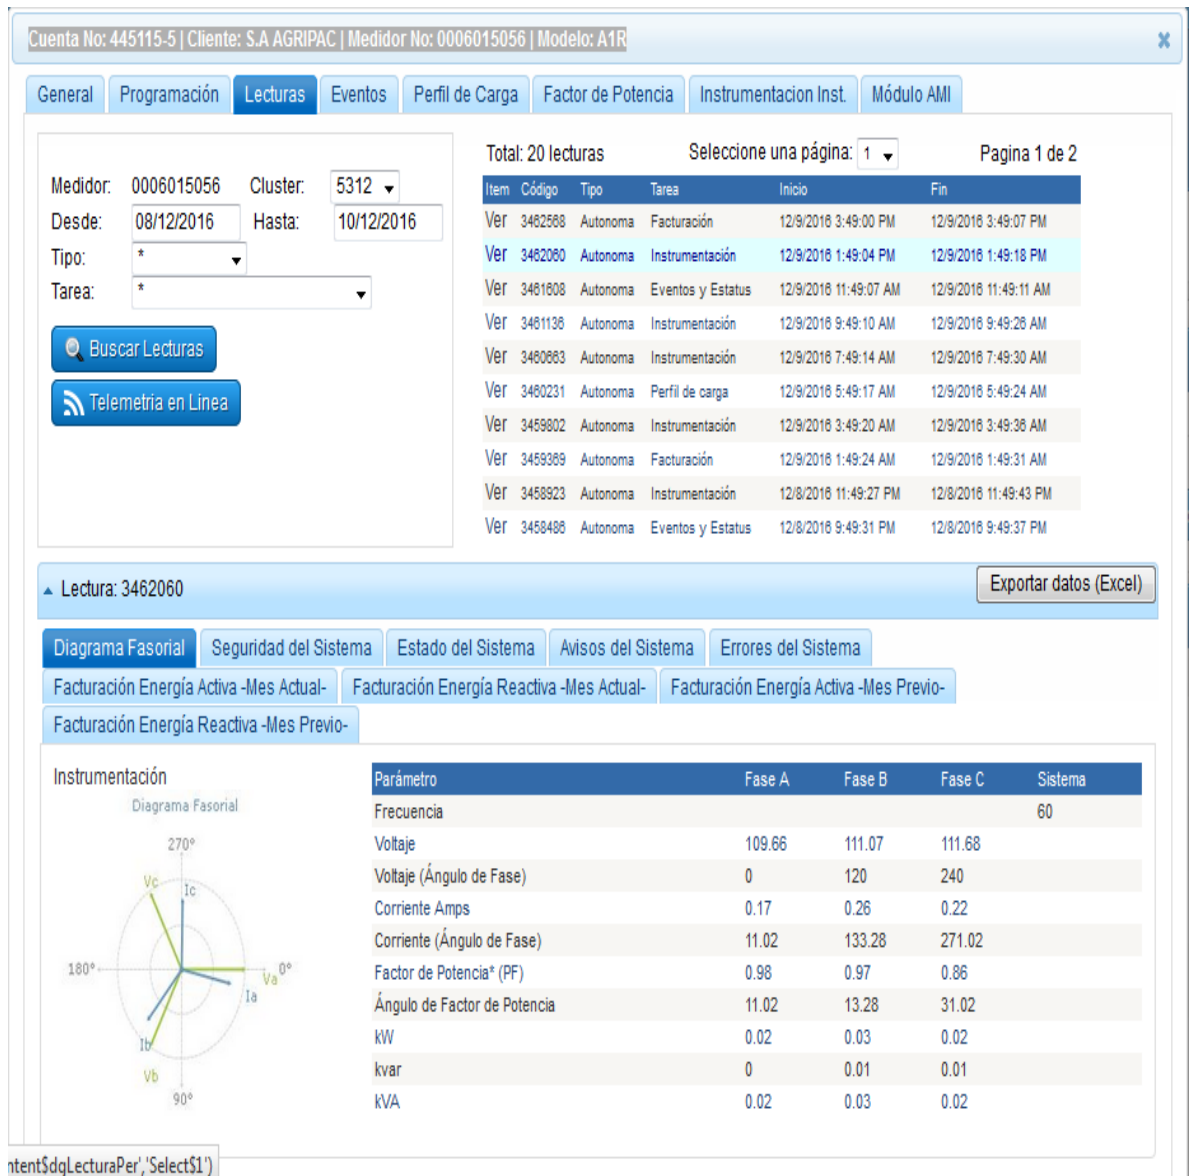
Cuenta No: 445115-5 | Cliente: S.A AGRIPAC | Medidor No: 0006015056 | Modelo: A1R

General | Programación | Lecturas | Eventos | Perfil de Carga | Factor de Potencia | Instrumentacion Inst. | Módulo AMI

Medidor: 0006015056 Cluster: 5312
Desde: 08/12/2016 Hasta: 10/12/2016
Tipo: *
Tarea: *

Buscar Lecturas
Telemetria en Linea

Total: 20 lecturas Seleccione una página: 1 Pagina 1 de 2

| Item | Código | Tipo | Tarea | Inicio | Fin |
|---|---|---|---|---|---|
| Ver | 3462568 | Autonoma | Facturación | 12/9/2016 3:49:00 PM | 12/9/2016 3:49:07 PM |
| Ver | 3462060 | Autonoma | Instrumentación | 12/9/2016 1:49:04 PM | 12/9/2016 1:49:18 PM |
| Ver | 3461608 | Autonoma | Eventos y Estatus | 12/9/2016 11:49:07 AM | 12/9/2016 11:49:11 AM |
| Ver | 3461136 | Autonoma | Instrumentación | 12/9/2016 9:49:10 AM | 12/9/2016 9:49:26 AM |
| Ver | 3460663 | Autonoma | Instrumentación | 12/9/2016 7:49:14 AM | 12/9/2016 7:49:30 AM |
| Ver | 3460231 | Autonoma | Perfil de carga | 12/9/2016 5:49:17 AM | 12/9/2016 5:49:24 AM |
| Ver | 3459802 | Autonoma | Instrumentación | 12/9/2016 3:49:20 AM | 12/9/2016 3:49:36 AM |
| Ver | 3459369 | Autonoma | Facturación | 12/9/2016 1:49:24 AM | 12/9/2016 1:49:31 AM |
| Ver | 3458923 | Autonoma | Instrumentación | 12/8/2016 11:49:27 PM | 12/8/2016 11:49:43 PM |
| Ver | 3458486 | Autonoma | Eventos y Estatus | 12/8/2016 9:49:31 PM | 12/8/2016 9:49:37 PM |

Lectura: 3462060
Exportar datos (Excel)

Diagrama Fasorial | Seguridad del Sistema | Estado del Sistema | Avisos del Sistema | Errores del Sistema
Facturación Energía Activa -Mes Actual- | Facturación Energía Reactiva -Mes Actual- | Facturación Energía Activa -Mes Previo-
Facturación Energía Reactiva -Mes Previo-

Instrumentación
Diagrama Fasorial
270° Vc Ic 180° Va 0° Ia Ib Vb 90°

| Parámetro | Fase A | Fase B | Fase C | Sistema |
|---|---|---|---|---|
| Frecuencia | | | | 60 |
| Voltaje | 109.66 | 111.07 | 111.68 | |
| Voltaje (Ángulo de Fase) | 0 | 120 | 240 | |
| Corriente Amps | 0.17 | 0.26 | 0.22 | |
| Corriente (Ángulo de Fase) | 11.02 | 133.28 | 271.02 | |
| Factor de Potencia* (PF) | 0.98 | 0.97 | 0.86 | |
| Ángulo de Factor de Potencia | 11.02 | 13.28 | 31.02 | |
| kW | 0.02 | 0.03 | 0.02 | |
| kvar | 0 | 0.01 | 0.01 | |
| kVA | 0.02 | 0.03 | 0.02 | |

ntent$dgLecturaPer','Select$1')